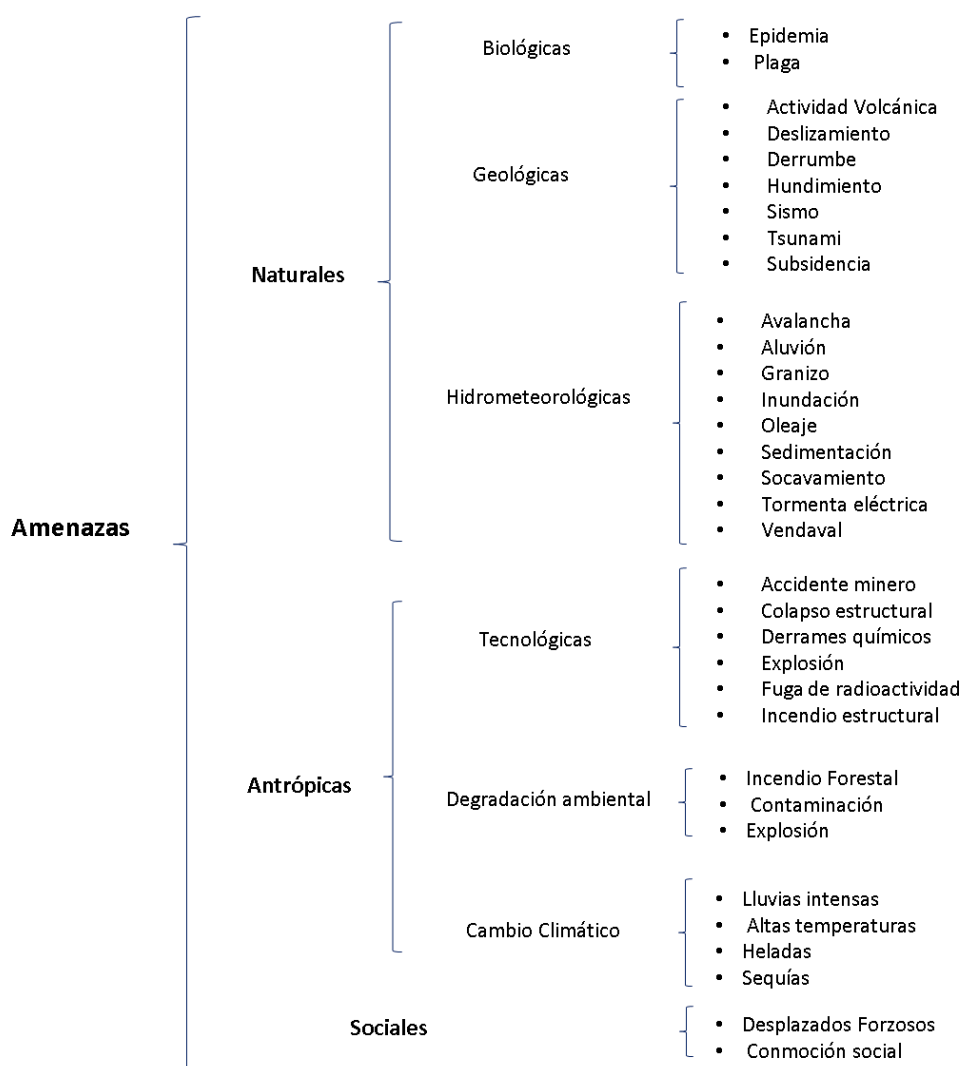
Amenazas

Naturales

Biológicas
- Epidemia
- Plaga

Geológicas
- Actividad Volcánica
- Deslizamiento
- Derrumbe
- Hundimiento
- Sismo
- Tsunami
- Subsidencia

Hidrometeorológicas
- Avalancha
- Aluvión
- Granizo
- Inundación
- Oleaje
- Sedimentación
- Socavamiento
- Tormenta eléctrica
- Vendaval

Antrópicas

Tecnológicas
- Accidente minero
- Colapso estructural
- Derrames químicos
- Explosión
- Fuga de radioactividad
- Incendio estructural

Degradación ambiental
- Incendio Forestal
- Contaminación
- Explosión

Cambio Climático
- Lluvias intensas
- Altas temperaturas
- Heladas
- Sequías

Sociales
- Desplazados Forzosos
- Conmoción social